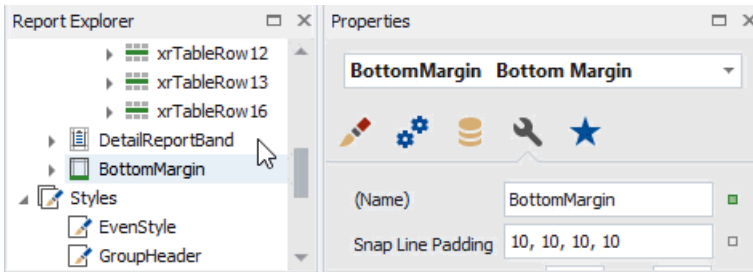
Report Explorer

xrTableRow12
xrTableRow13
xrTableRow16
DetailReportBand
BottomMargin
Styles
EvenStyle
GroupHeader

Properties

BottomMargin Bottom Margin

(Name) BottomMargin
Snap Line Padding 10, 10, 10, 10